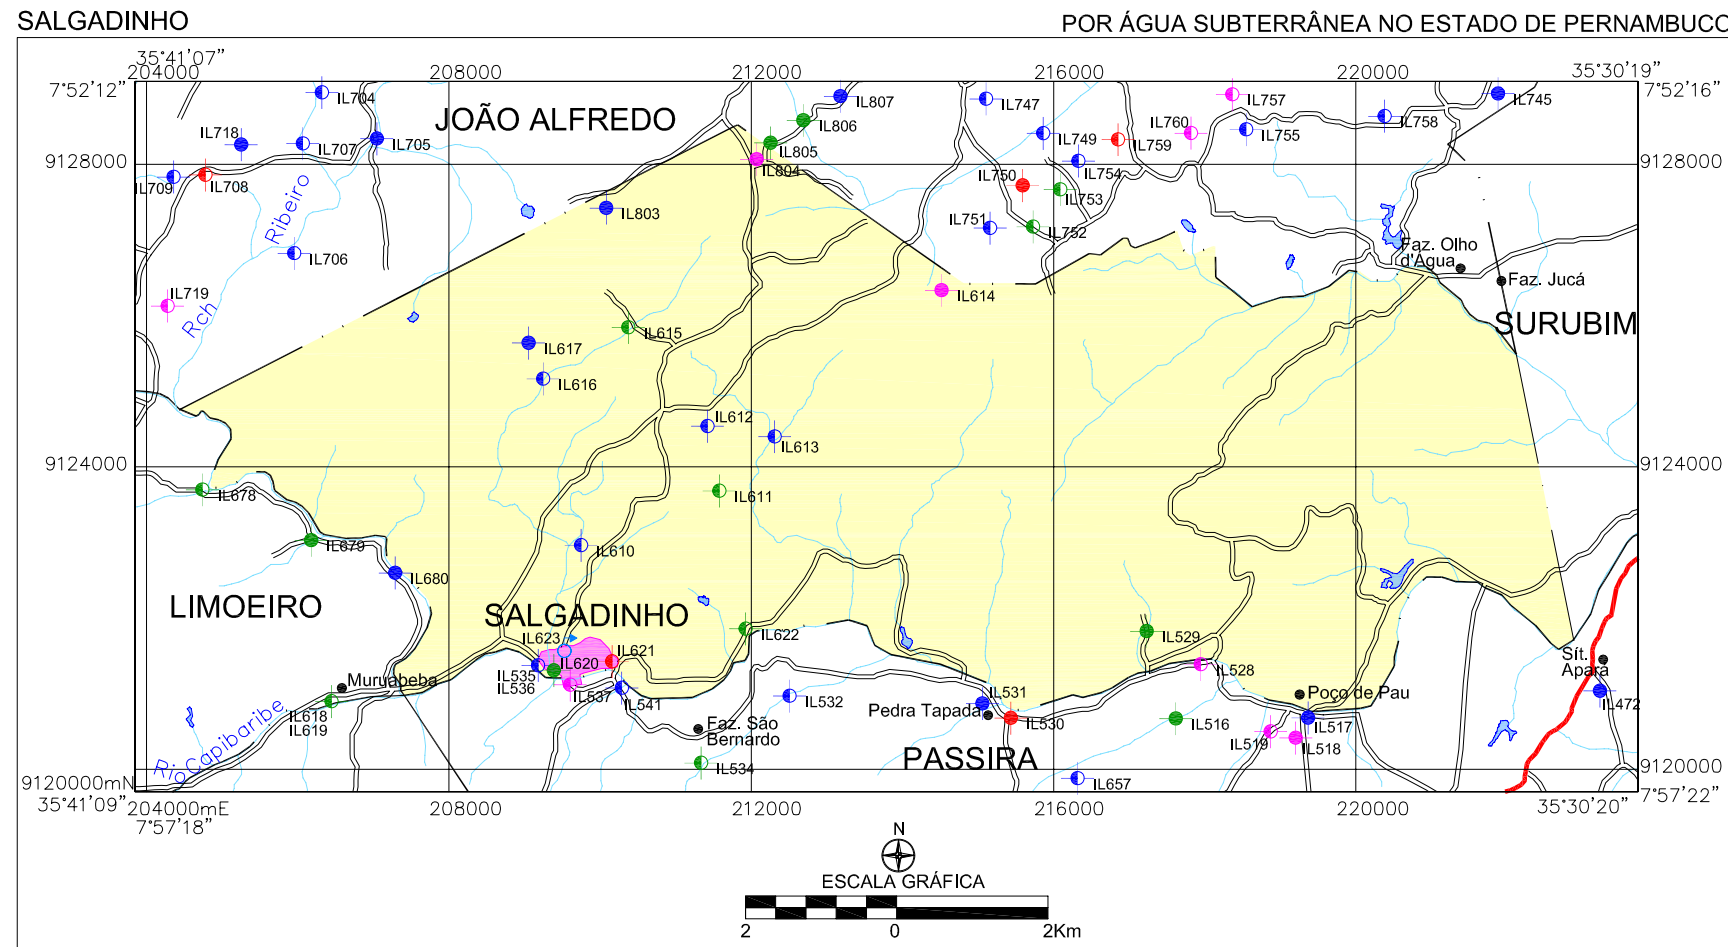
SALGADINHO

POR ÁGUA SUBTERRÂNEA NO ESTADO DE PERNAMBUCO

35°41'07"
204000
208000
212000
216000
220000
35°30'19"
7°52'12"
7°52'16"
9128000
9128000
9124000
9124000
9120000mN
9120000
35°41'09"
204000mE
7°57'18"
208000
212000
216000
220000
35°30'20"
7°57'22"

JOÃO ALFREDO
LIMOEIRO
SALGADINHO
SURUBIM
PASSIRA

IL704
IL718
IL707
IL705
IL709
IL708
IL807
IL806
IL805
IL804
IL803
IL747
IL749
IL750
IL753
IL754
IL751
IL752
IL757
IL760
IL759
IL755
IL758
IL745
IL706
IL719
IL614
IL617
IL615
IL616
IL612
IL613
IL678
IL611
IL679
IL610
IL680
IL623
IL621
IL620
IL622
IL535
IL536
IL537
IL541
IL618
IL619
IL532
IL534
IL531
IL530
IL529
IL528
IL516
IL519
IL517
IL518
IL657
IL472

Ribeiro
Rch
Rio Capibaribe
Faz. Olho d'Água
Faz. Jucá
Muruabeba
Faz. São Bernardo
Pedra Tapada
Poço de Pau
Sít. Apara

N
ESCALA GRÁFICA
2
0
2Km